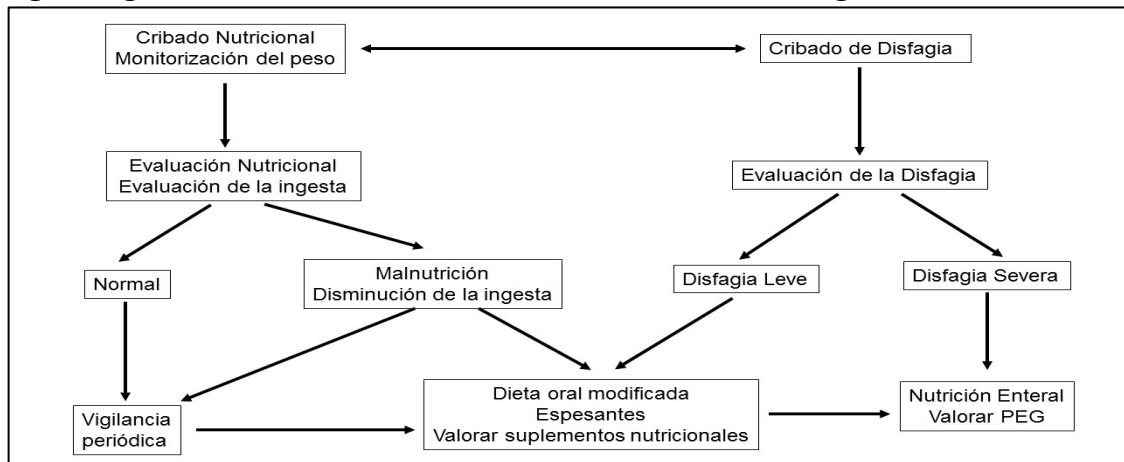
Cribado Nutricional
Monitorización del peso

Cribado de Disfagia

Evaluación Nutricional
Evaluación de la ingesta

Evaluación de la Disfagia

Normal

Malnutrición
Disminución de la ingesta

Disfagia Leve

Disfagia Severa

Vigilancia periódica

Dieta oral modificada
Espesantes
Valorar suplementos nutricionales

Nutrición Enteral
Valorar PEG